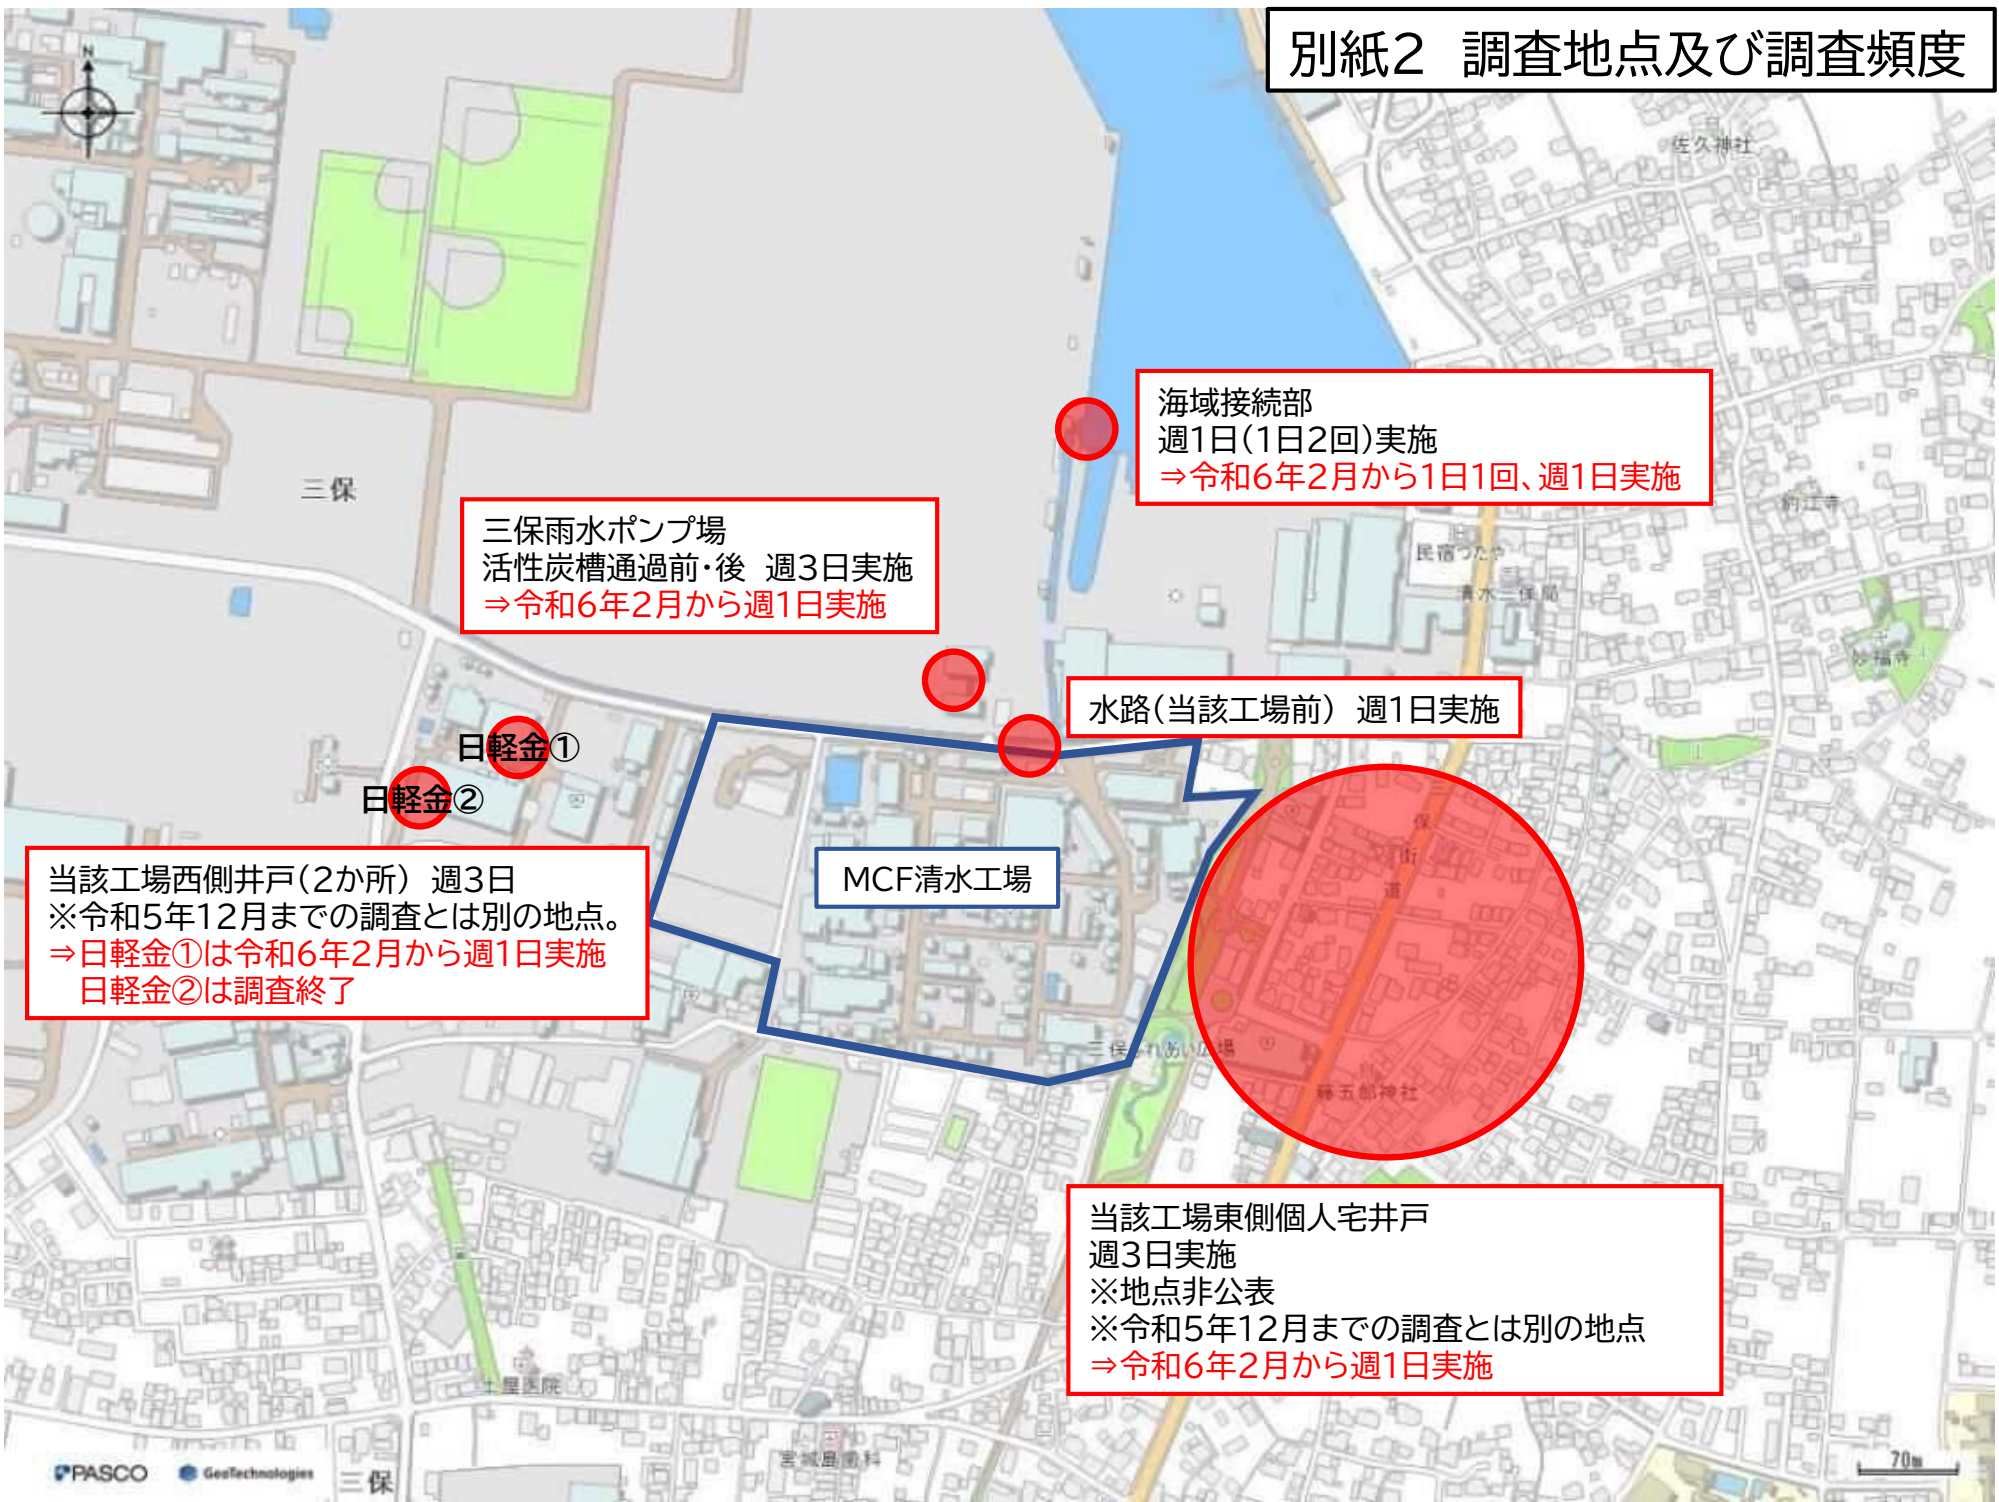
別紙2　調査地点及び調査頻度

N

佐久神社

海域接続部
週1日（1日2回）実施
⇒令和6年2月から1日1回、週1日実施

三保

三保雨水ポンプ場
活性炭槽通過前・後　週3日実施
⇒令和6年2月から週1日実施

民宿つたや

清水三保局

妙福寺

水路（当該工場前）　週1日実施

日軽金①

日軽金②

当該工場西側井戸（2か所）　週3日
※令和5年12月までの調査とは別の地点。
⇒日軽金①は令和6年2月から週1日実施
日軽金②は調査終了

MCF清水工場

三保ふれあい広場

御五郎神社

当該工場東側個人宅井戸
週3日実施
※地点非公表
※令和5年12月までの調査とは別の地点
⇒令和6年2月から週1日実施

土屋医院

宮城島歯科

PASCO

GeoTechnologies

三保

70m